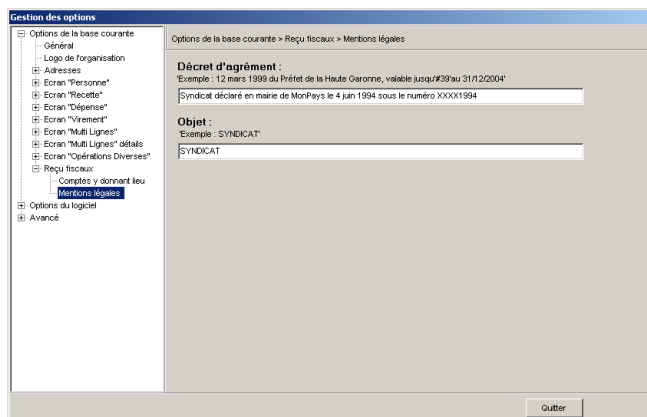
Gestion des options

Options de la base courante
Général
Logo de l'organisation
Adresses
Ecran "Personne"
Ecran "Recette"
Ecran "Dépense"
Ecran "Virement"
Ecran "Multi Lignes"
Ecran "Multi Lignes" détails
Ecran "Opérations Diverses"
Reçu fiscaux
Comptes y donnant lieu
Mentions légales
Options du logiciel
Avancé

Options de la base courante > Reçu fiscaux > Mentions légales

Décret d'agrément :
'Exemple : 12 mars 1999 du Préfet de la Haute Garonne, valable jusqu'#39'au 31/12/2004'

Syndicat déclaré en mairie de MonPays le 4 juin 1994 sous le numéro XXXX1994

Objet :
'Exemple : SYNDICAT'

SYNDICAT

Quitter